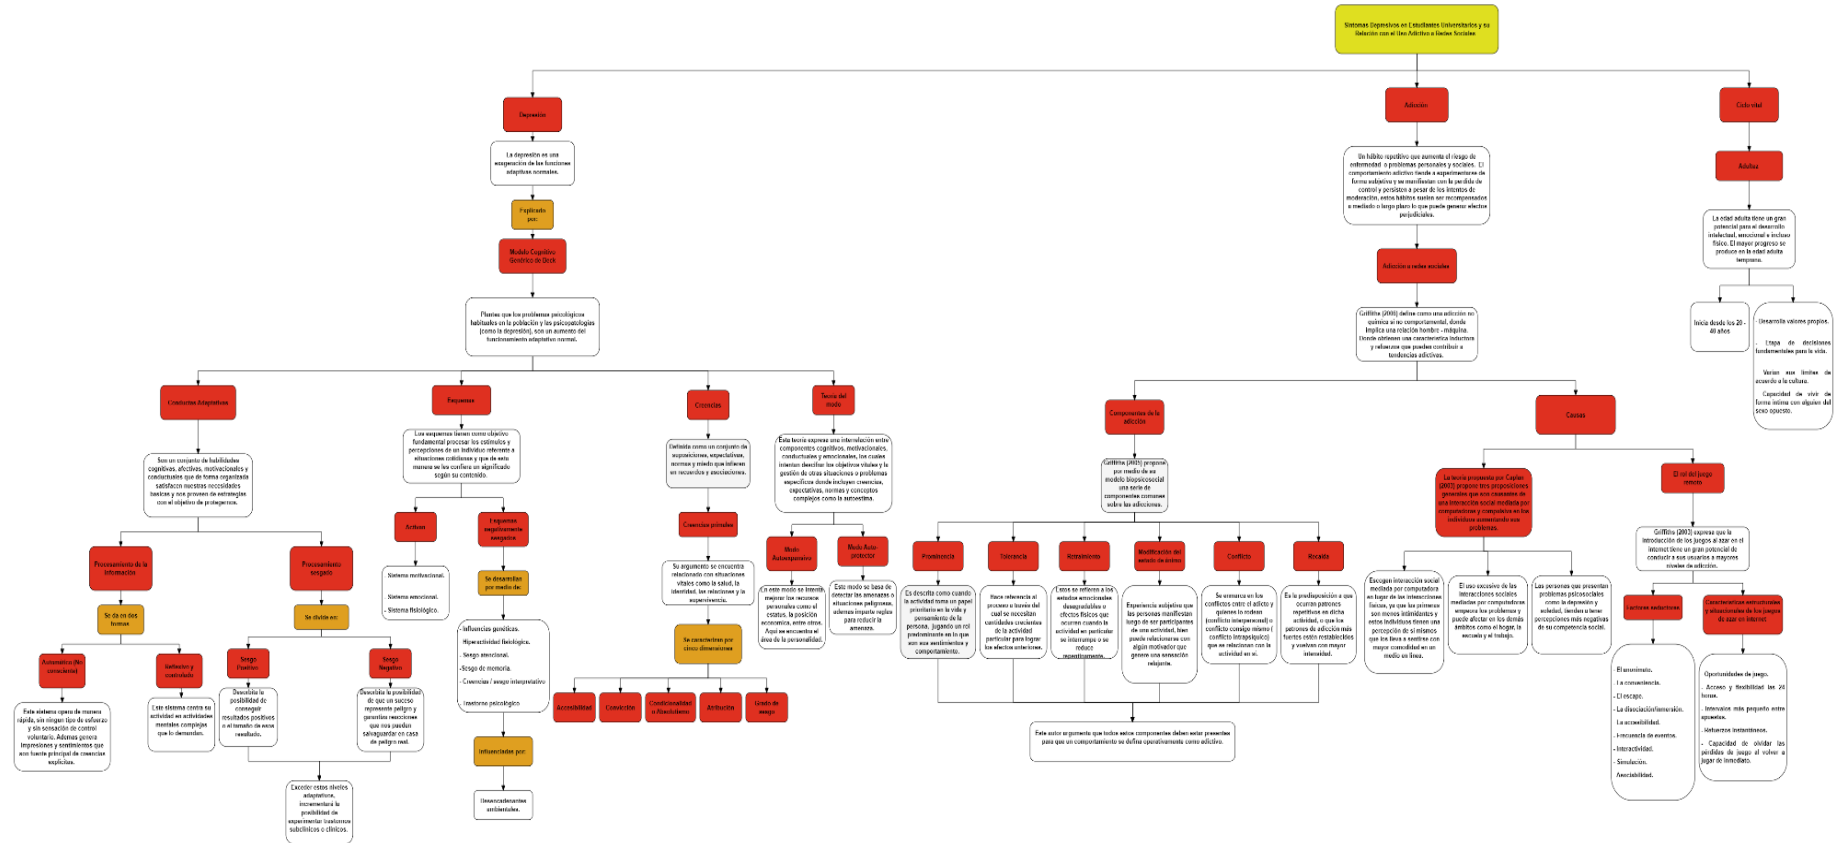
Sistemas Depresivos en Estudiantes Universitarios y su Relación con el Uso Adictivo a Redes Sociales

Depresión

La depresión es una exageración de las funciones adaptativas normales.

Explicada por:

Modelo Cognitivo Genérico de Beck

Plantea que los problemas psicológicos habituales en la población y los psicopatologías (como la depresión), son un aumento del funcionamiento adaptativo normal.

Conductas Adaptativas

Son un conjunto de habilidades cognitivas, afectivas, motivacionales y conductuales que de forma organizada satisfacen nuestras necesidades básicas y nos proveen de estrategias con el objetivo de protegernos.

Procesamiento de la Información

Se da en dos formas

Automático (No consciente)

Este sistema opera de manera rápida, sin ningún tipo de esfuerzo y sin sensación de control voluntario. Además genera impresiones y sentimientos que son fuente principal de creencias explícitas.

Reflexivo y controlado

Este sistema controla su actividad en actividades mentales complejas que lo demanden.

Procesamiento sesgado

Se divide en:

Sesgo Positivo

Describe la posibilidad de conseguir resultados positivos o el tamaño de esos resultados.

Sesgo Negativo

Describe la posibilidad de que un suceso represente peligro y garantiza reacciones que nos puedan salvaguardar en caso de peligro real.

Exceder estos niveles adaptativos, incrementará la posibilidad de experimentar trastornos subclínicos o clínicos.

Esquemas

Los esquemas tienen como objetivo fundamental procesar los estímulos y percepciones de un individuo referente a situaciones cotidianas y que de esta manera se les confiera un significado según su contenido.

Acción

Sistema motivacional.
Sistema emocional.
Sistema fisiológico.

Esquemas negativamente sesgados

Se desarrollan por medio de:

Influencias genéticas.
Hiperactividad fisiológica.
Sesgo atencional.
Sesgo de memoria.
Creencias / sesgo interpretativo
Trastorno psicológico

Influenciados por:

Desencadenantes ambientales.

Creencias

Definida como un conjunto de suposiciones, expectativas, normas y miedo que influyen en recuerdos y asociaciones.

Creencias privadas

Su argumento se encuentra relacionado con situaciones vitales como la salud, la identidad, las relaciones y la supervivencia.

Se caracterizan por cinco dimensiones

Accesibilidad
Convicción
Condicionalidad o Absolutismo
Activación
Grado de sesgo

Teoría del modo

Esta teoría expresa una interrelación entre componentes cognitivos, motivacionales, conductuales y emocionales, los cuales intentan describir los objetivos vitales y la gestión de otras situaciones o problemas específicos donde incluyen creencias, expectativas, normas y conceptos complejos con la autoestima.

Modo Autoexpansivo

En este modo se intenta mejorar los recursos personales como el estatus, la posición económica, entre otros. Aquí se encuentra el área de la personalidad.

Modo Auto protector

Este modo se basa de detectar las amenazas o situaciones peligrosas, además impone reglas para reducir la amenaza.

Adicción

Un hábito repetitivo que aumenta el riesgo de enfermedad o problemas personales y sociales. El comportamiento adictivo tiende a experimentarse de forma subjetiva y se manifiestan con la pérdida de control y persisten a pesar de los intentos de moderación, estos hábitos suelen ser recompensados a mediano o largo plazo lo que puede generar efectos perjudiciales.

Adicción a redes sociales

Griffiths (2000) define como una adicción no química si no comportamental, donde implica una relación hombre - máquina. Donde obtienen una característica inductora y refuerzan que puedan contribuir a tendencias adictivas.

Componentes de la adicción

Griffiths (2005) propone por medio de su modelo biopsicosocial una serie de componentes comunes sobre las adicciones.

Prominencia

Es descrita como cuando la actividad toma un papel prioritario en la vida y pensamiento de la persona, jugando un rol predominante en lo que son sus sentimientos y comportamiento.

Tolerancia

Hace referencia al proceso a través del cual se necesitan cantidades crecientes de la actividad particular para lograr los efectos anteriores.

Retraimiento

Estos se refieren a los estados emocionales desagradables o efectos físicos que ocurren cuando la actividad en particular se interrumpe o se reduce repentinamente.

Modificación del estado de ánimo

Experiencia subjetiva que las personas manifiestan luego de ser participantes de una actividad, bien puede relacionarse con algún motivador que genere una sensación relajante.

Conflicto

Se enmarca en los conflictos entre el adicto y quienes lo rodean (conflicto interpersonal) o conflicto consigo mismo (conflicto intrapsíquico) que se relacionan con la actividad en sí.

Recaída

Es la predisposición a que ocurran patrones repetitivos en dicha actividad, o que los patrones de adicción más fuertes estén restablecidos y vuelvan con mayor intensidad.

Este autor argumenta que todos estos componentes deben estar presentes para que un comportamiento se defina operativamente como adictivo.

Causas

La teoría propuesta por Caplan (2003) propone tres proposiciones generales que son causantes de una interacción social mediada por computadoras y compulsiva en los individuos asociando sus problemas.

Escogen interacción social mediada por computadora en lugar de las interacciones físicas, ya que las primeras son menos intimidantes y estos individuos tienen una percepción de sí mismos que los lleva a sentirse con mayor comodidad en un medio en línea.

El uso excesivo de las interacciones sociales mediadas por computadoras empeora los problemas y puede afectar en los demás ámbitos como el hogar, la escuela y el trabajo.

Las personas que presentan problemas psicosociales como la depresión y soledad, tienden a tener percepciones más negativas de su competencia social.

El rol del juego remoto

Griffiths (2003) expone que la introducción de los juegos al azar en el internet tiene un gran potencial de conducir a sus usuarios a mayores niveles de adicción.

Factores inductores

El anonimato.
La conveniencia.
El escape.
La disociación/inmersión.
La accesibilidad.
Frecuencia de eventos.
Interactividad.
Simulación.
Asociabilidad.

Características estructurales y situacionales de los juegos de azar en internet

Oportunidades de juego.
Acceso y flexibilidad las 24 horas.
Intervalos más pequeño entre apuestas.
Refuerzos instantáneos.
Capacidad de olvidar las pérdidas de juego al volver a jugar de inmediato.

Ciclo vital

Adultez

La edad adulta tiene un gran potencial para el desarrollo intelectual, emocional e incluso físico. El mayor progreso se produce en la edad adulta temprana.

Inicia desde los 20 - 40 años

Desarrolla valores propios.
Etapa de decisiones fundamentales para la vida.
Varían sus límites de acuerdo a la cultura.
Capacidad de vivir de forma íntima con alguien del sexo opuesto.